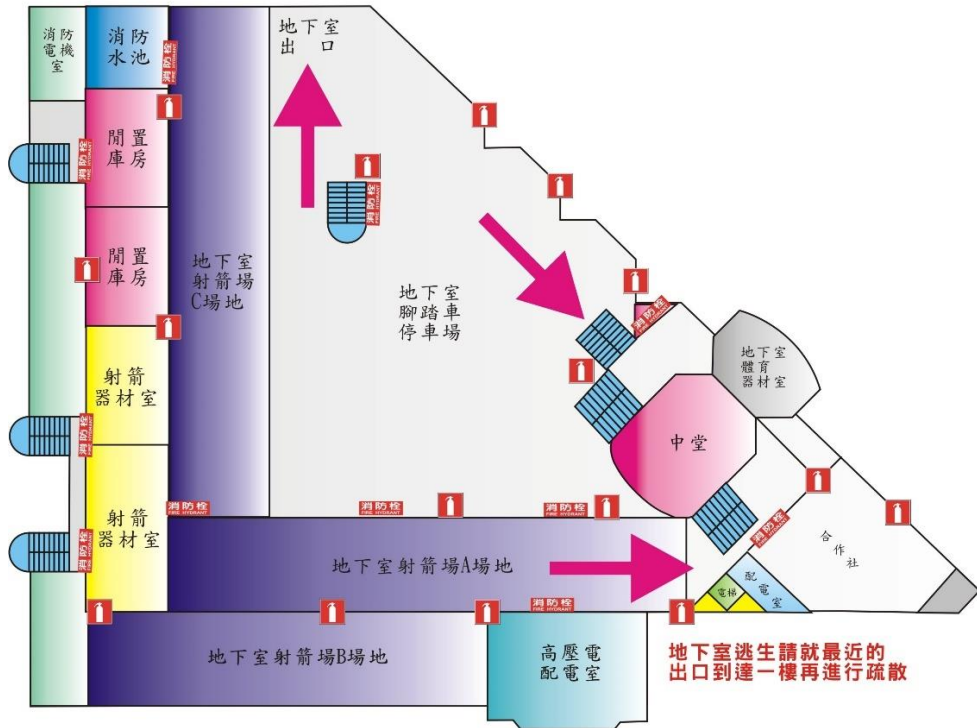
消防機電室

消防水池

閒置庫房

閒置庫房

射箭器材室

射箭器材室

地下室射箭場C場地

地下室出口

地下室腳踏車停車場

地下室體育器材室

中堂

合作社

電梯

配電室

地下室射箭場A場地

地下室射箭場B場地

高壓電配電室

消防栓 FIRE HYDRANT

消防栓 FIRE HYDRANT

消防栓 FIRE HYDRANT

消防栓 FIRE HYDRANT

消防栓 FIRE HYDRANT

消防栓 FIRE HYDRANT

消防栓 FIRE HYDRANT

消防栓 FIRE HYDRANT

消防栓 FIRE HYDRANT

消防栓 FIRE HYDRANT

地下室逃生請就最近的出口到達一樓再進行疏散